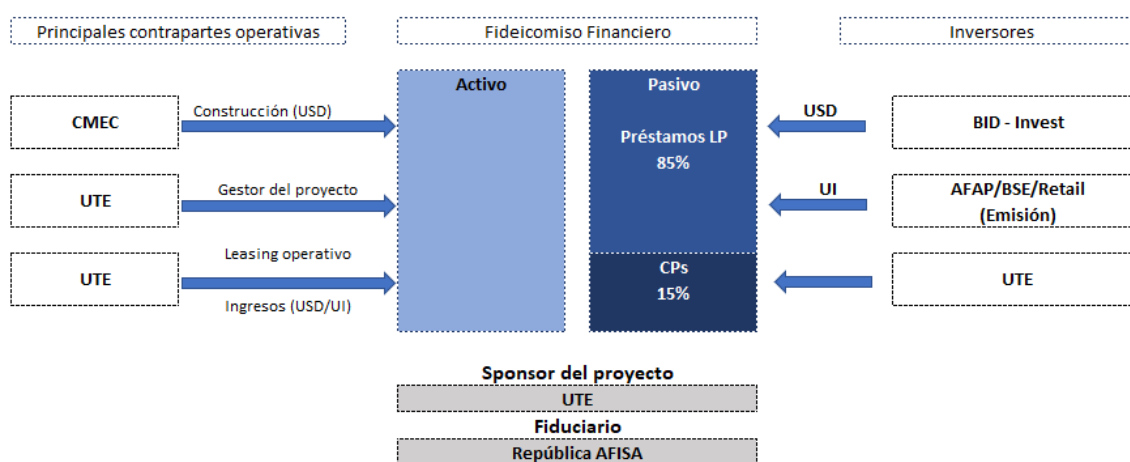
Principales contrapartes operativas

Fideicomiso Financiero

Inversores

CMEC

Construcción (USD)

UTE

Gestor del proyecto

UTE

Leasing operativo

Ingresos (USD/UI)

Activo

Pasivo

Préstamos LP
85%

CPs
15%

USD

BID - Invest

UI

AFAP/BSE/Retail (Emisión)

UTE

Sponsor del proyecto

UTE

Fiduciario

República AFISA